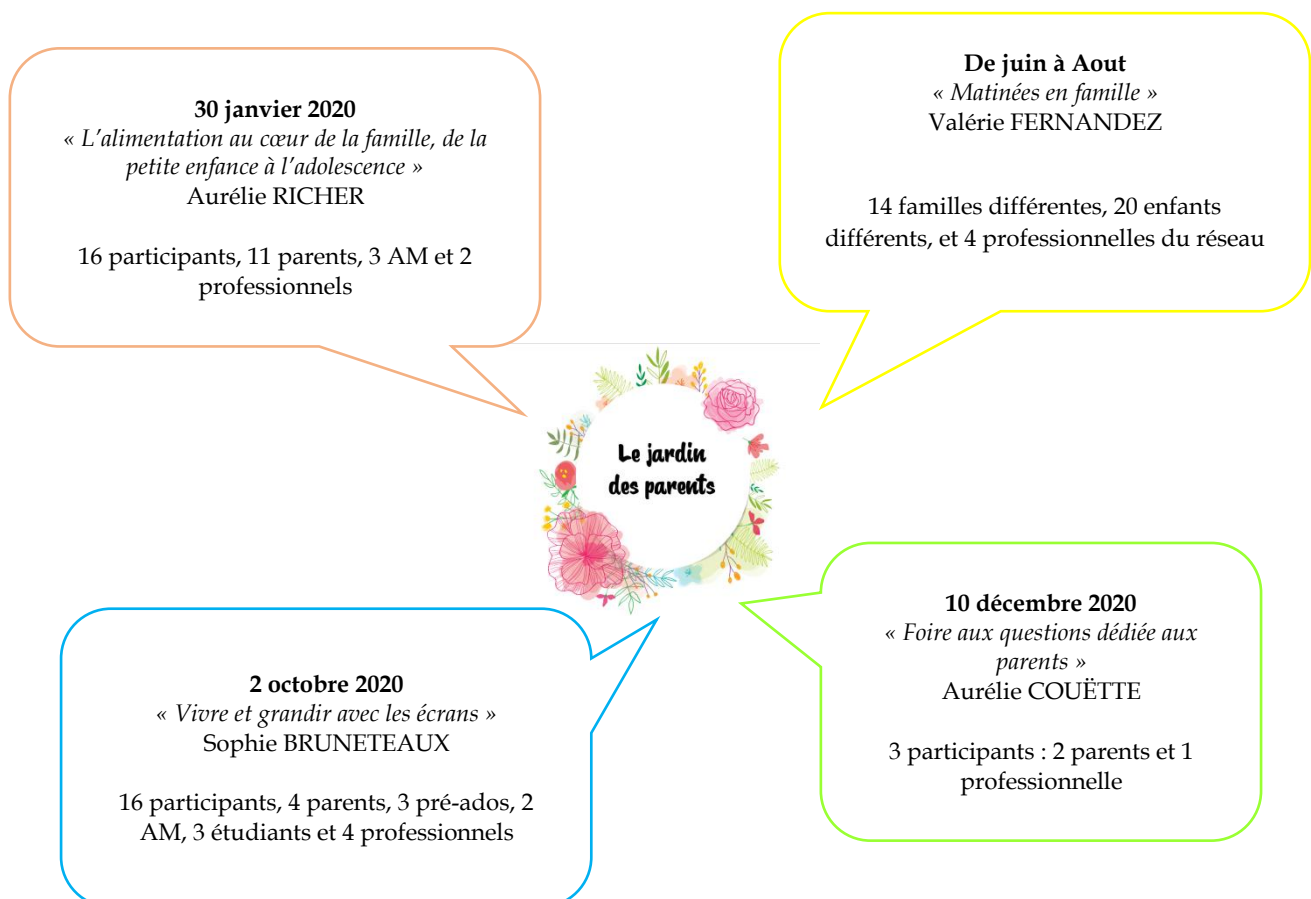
**30 janvier 2020**
« *L'alimentation au cœur de la famille, de la petite enfance à l'adolescence* »
Aurélie RICHER

16 participants, 11 parents, 3 AM et 2 professionnels

**De juin à Aout**
*« Matinées en famille »*
Valérie FERNANDEZ

14 familles différentes, 20 enfants différents, et 4 professionnelles du réseau

Le jardin des parents

**2 octobre 2020**
« *Vivre et grandir avec les écrans* »
Sophie BRUNETEAUX

16 participants, 4 parents, 3 pré-ados, 2 AM, 3 étudiants et 4 professionnels

**10 décembre 2020**
« *Foire aux questions dédiée aux parents* »
Aurélie COUËTTE

3 participants : 2 parents et 1 professionnelle